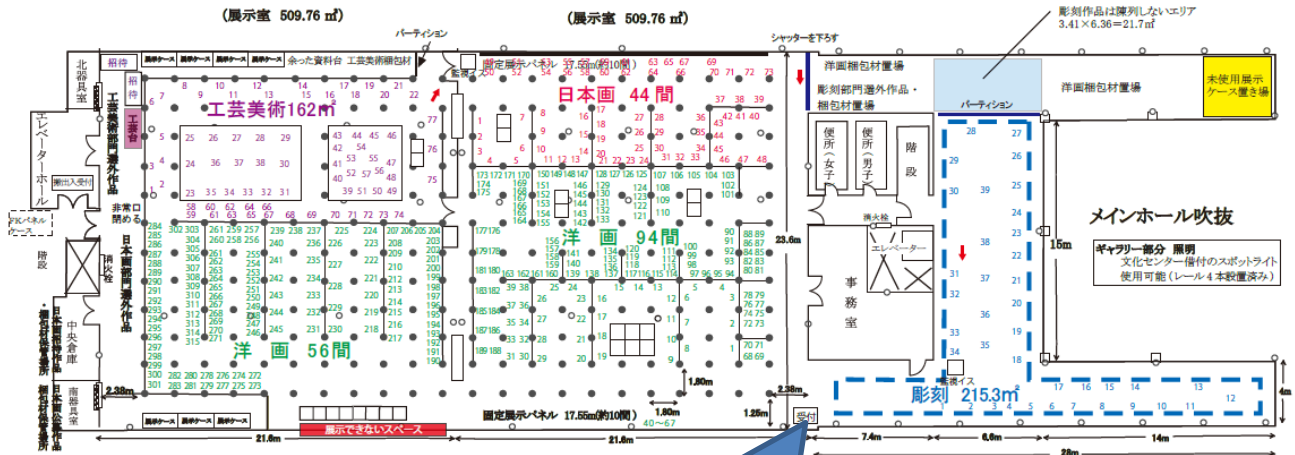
(展示室 509.76 ㎡)

(展示室 509.76 ㎡)

パーティション

シャッターを下ろす

彫刻作品は陳列しないエリア
3.41×6.36＝21.7㎡

北器具室

招待

展示ケース 展示ケース 展示ケース 展示ケース

余った資料台 工芸美術梱包材

固定展示パネル 17.55m(約10間)

洋画梱包材置場

彫刻部門選外作品・梱包材置場

洋画梱包材置場

未使用展示ケース置き場

パーティション

工芸美術162㎡

日本画 44間

工芸台

工芸美術部門選外作品

エレベーターホール

搬出入受付

非常口 閉める

便所(女子)

便所(男子)

階段

メインホール吹抜

PKパネル ケース

階段

消火栓

日本画部門選外作品

洋画 94間

23.6m

エレベーター

15m

ギャラリー部分 照明
文化センター備付のスポットライト
使用可能(レール4本設置済み)

事務室

・梱包材置場

日本画部門選外作品

中央倉庫

洋画 56間

南器具室

梱包材置場

2.38m

1.80m

2.38m

彫刻 215.3㎡

4m

1.80m

1.25m

受付

展示ケース 展示ケース 展示ケース

展示できないスペース

固定展示パネル 17.55m(約10間)

40～67

21.8m

21.8m

7.4m

6.6m

14m

28m